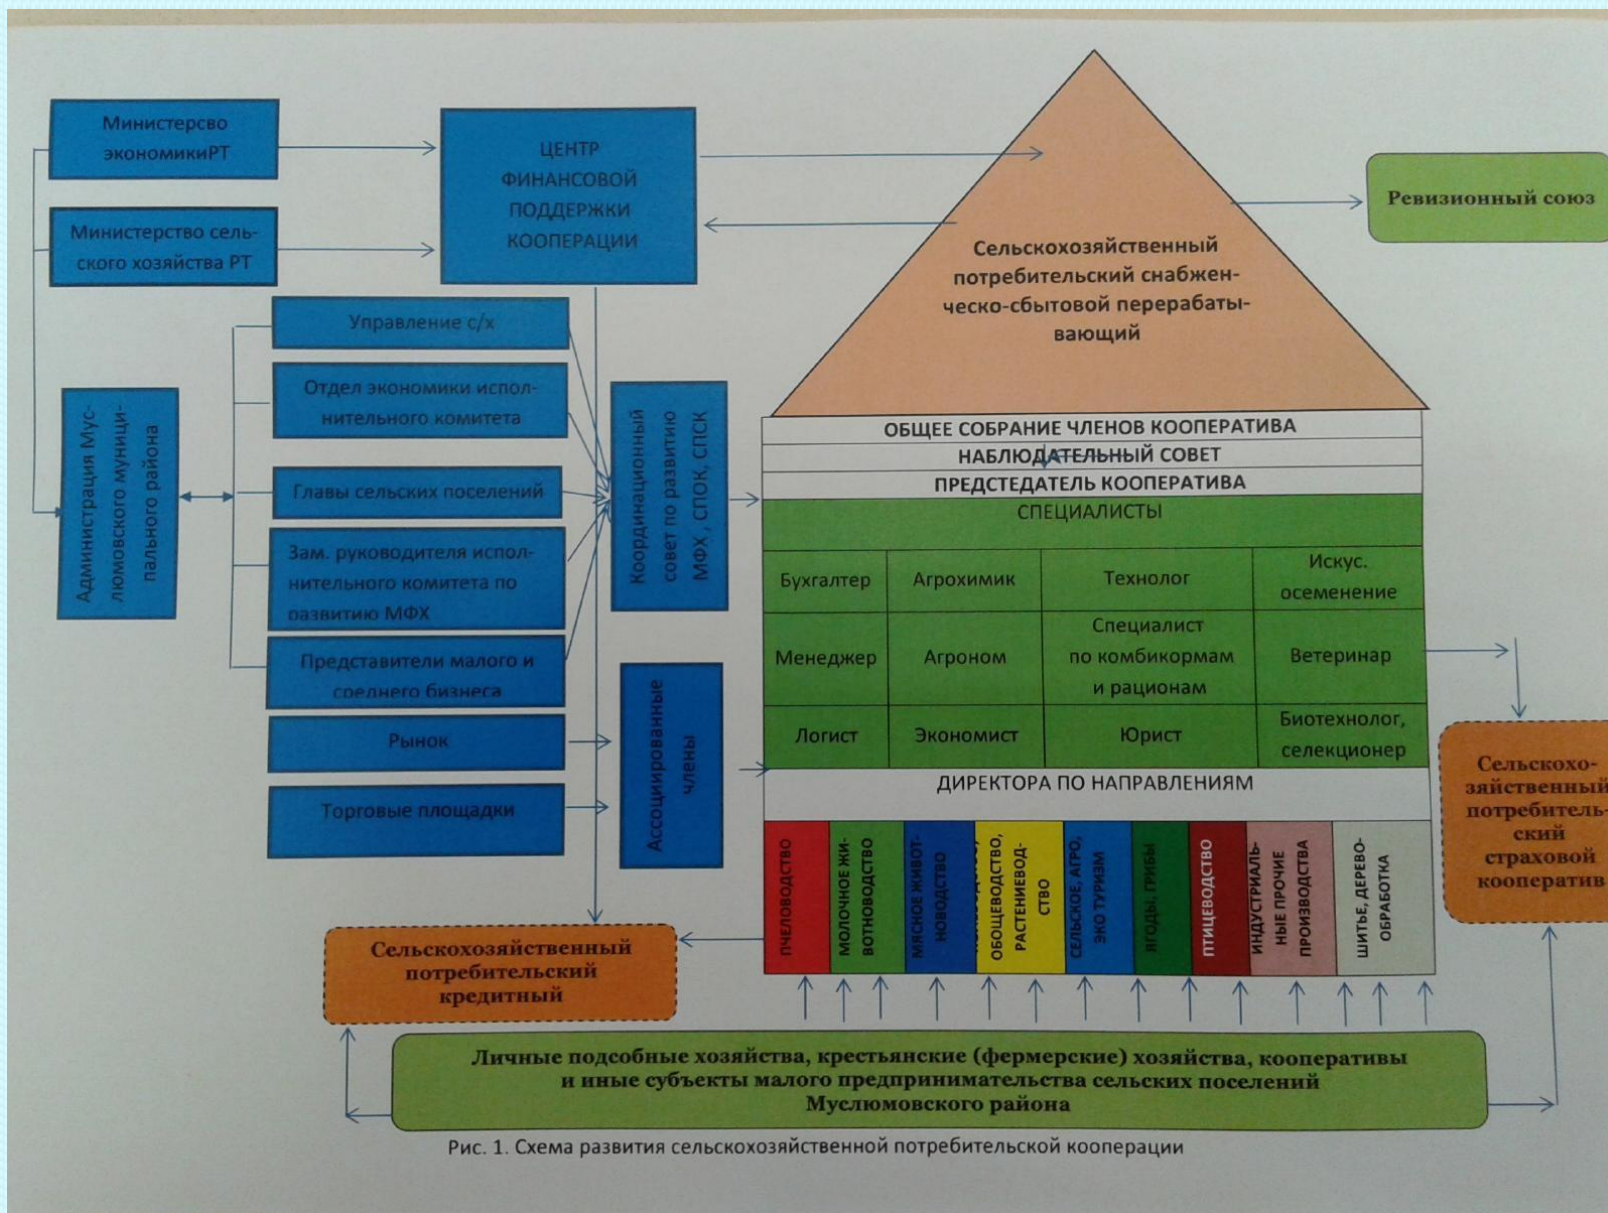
Министерсво экономикиРТ

Министерство сельского хозяйства РТ

ЦЕНТР ФИНАНСОВОЙ ПОДДЕРЖКИ КООПЕРАЦИИ

Сельскохозяйственный потребительский снабженческо-сбытовой перерабатывающий

Ревизионный союз

Администрация Муслюмовского муниципального района

Управление с/х

Отдел экономики исполнительного комитета

Главы сельских поселений

Зам. руководителя исполнительного комитета по развитию МФХ

Представители малого и среднего бизнеса

Рынок

Торговые площадки

Координационный совет по развитию МФХ, СПОК, СПСК

Ассоциированные члены

ОБЩЕЕ СОБРАНИЕ ЧЛЕНОВ КООПЕРАТИВА

НАБЛЮДАТЕЛЬНЫЙ СОВЕТ

ПРЕДСТЕДАТЕЛЬ КООПЕРАТИВА

СПЕЦИАЛИСТЫ

| Бухгалтер | Агрохимик | Технолог | Искус. осеменение |
|---|---|---|---|
| Менеджер | Агроном | Специалист по комбикормам и рационам | Ветеринар |
| Логист | Экономист | Юрист | Биотехнолог, селекционер |

ДИРЕКТОРА ПО НАПРАВЛЕНИЯМ

ПЧЕЛОВОДСТВО

МОЛОЧНОЕ ЖИВОТНОВОДСТВО

МЯСНОЕ ЖИВОТНОВОДСТВО

ОВОЩЕВОДСТВО, РАСТЕНИЕВОДСТВО

СЕЛЬСКОЕ, АГРО, ЭКО ТУРИЗМ

ЯГОДЫ, ГРИБЫ

ПТИЦЕВОДСТВО

ИНДУСТРИАЛЬНЫЕ ПРОЧИЕ ПРОИЗВОДСТВА

ШИТЬЕ, ДЕРЕВООБРАБОТКА

Сельскохозяйственный потребительский страховой кооператив

Сельскохозяйственный потребительский кредитный

Личные подсобные хозяйства, крестьянские (фермерские) хозяйства, кооперативы и иные субъекты малого предпринимательства сельских поселений Муслюмовского района

Рис. 1. Схема развития сельскохозяйственной потребительской кооперации